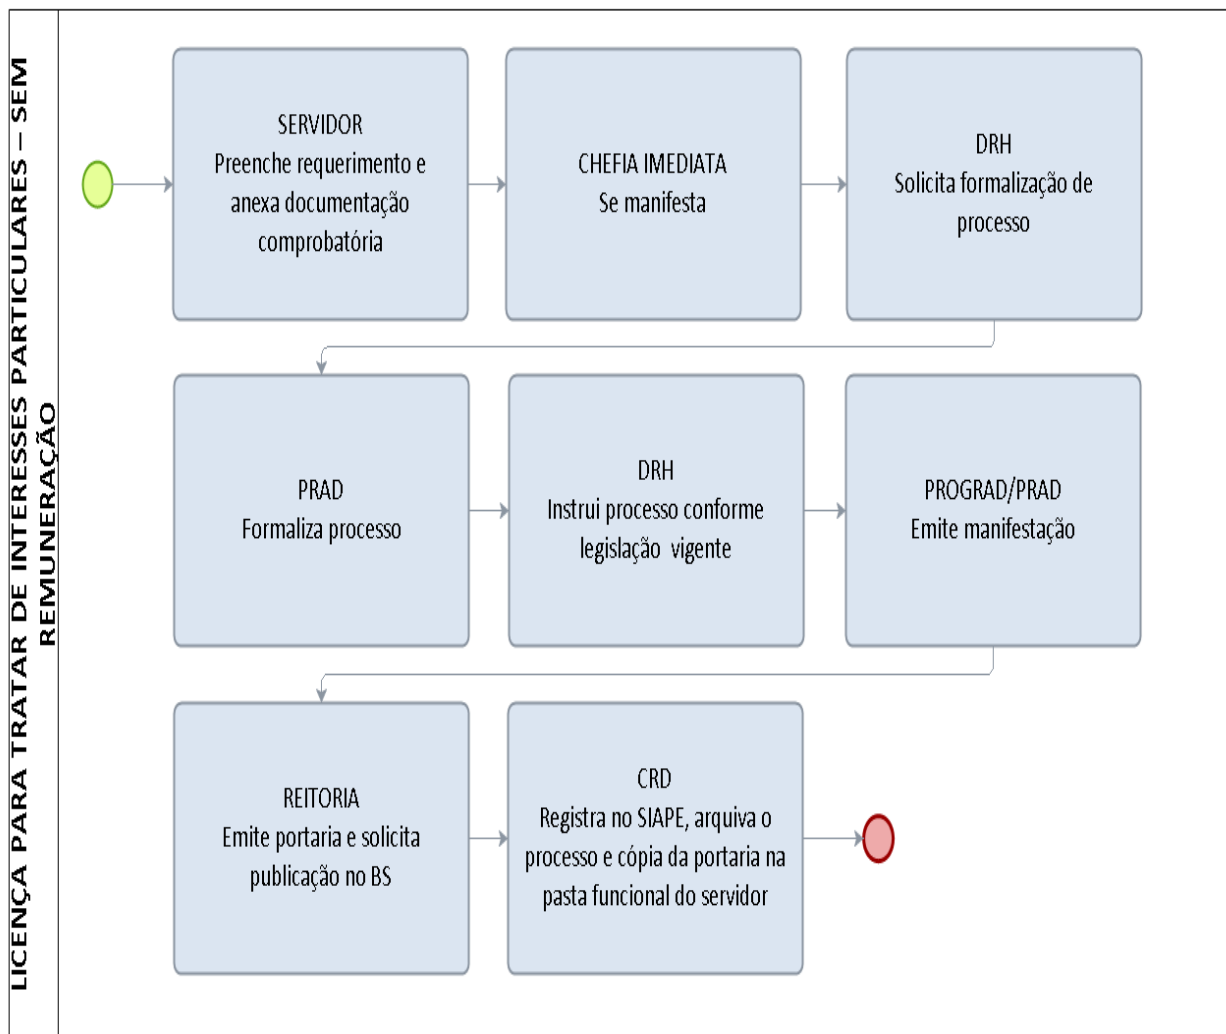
LICENÇA PARA TRATAR DE INTERESSES PARTICULARES – SEM REMUNERAÇÃO

SERVIDOR
Preenche requerimento e anexa documentação comprobatória

CHEFIA IMEDIATA
Se manifesta

DRH
Solicita formalização de processo

PRAD
Formaliza processo

DRH
Instrui processo conforme legislação vigente

PROGRAD/PRAD
Emite manifestação

REITORIA
Emite portaria e solicita publicação no BS

CRD
Registra no SIAPE, arquiva o processo e cópia da portaria na pasta funcional do servidor